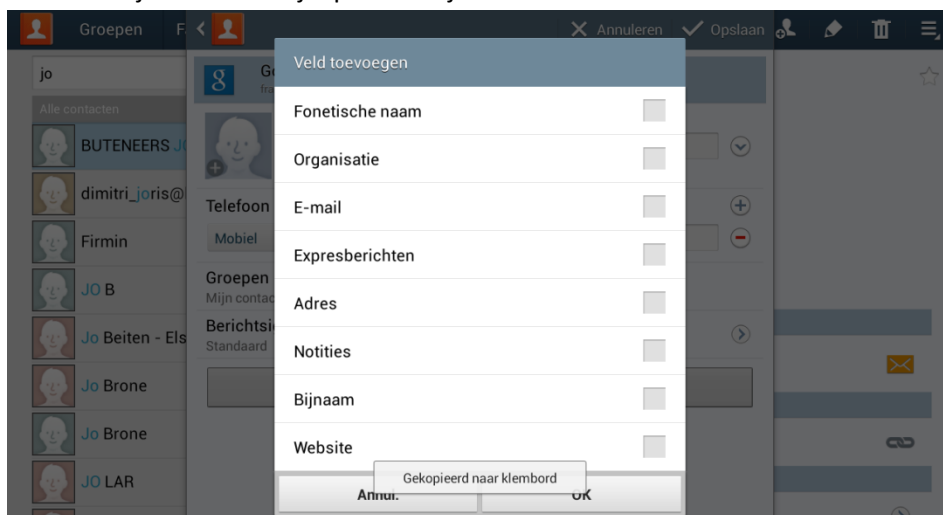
Groepen
F
Annuleren
Opslaan
jo
Alle contacten
BUTENEERS J
dimitri_joris@
Firmin
JO B
Jo Beiten - Els
Jo Brone
Jo Brone
JO LAR
G
Telefoon
Mobiel
Groepen
Mijn contac
Berichtsi
Standaard

Veld toevoegen
Fonetische naam
Organisatie
E-mail
Expresberichten
Adres
Notities
Bijnaam
Website
Annul.
OK
Gekopieerd naar klembord